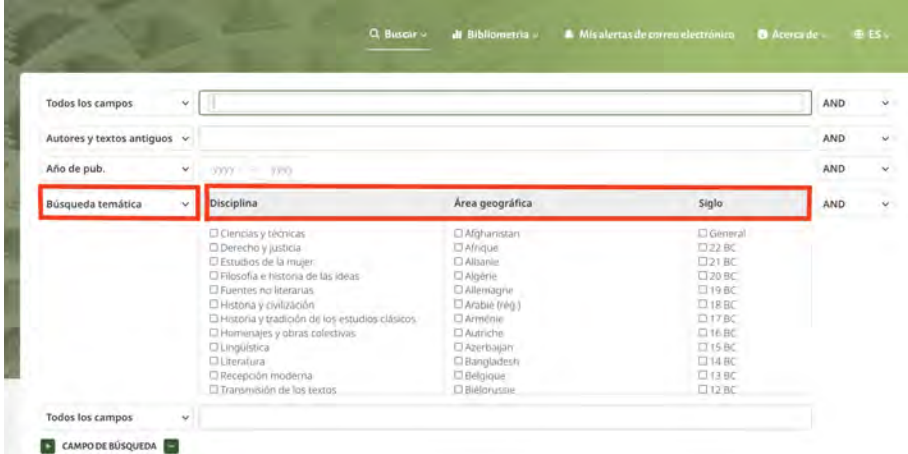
Buscar Bibliometría Mis alertas de correo electrónico Acerca de ES

Todos los campos AND

Autores y textos antiguos AND

Año de pub. yyyy – yyyy AND

Búsqueda temática

| Disciplina | Área geográfica | Siglo |
|---|---|---|
| ☐ Ciencias y técnicas | ☐ Afghanistan | ☐ General |
| ☐ Derecho y justicia | ☐ Afrique | ☐ 22 BC |
| ☐ Estudios de la mujer | ☐ Albanie | ☐ 21 BC |
| ☐ Filosofía e historia de las ideas | ☐ Algérie | ☐ 20 BC |
| ☐ Fuentes no literarias | ☐ Allemagne | ☐ 19 BC |
| ☐ Historia y civilización | ☐ Arabie (rég.) | ☐ 18 BC |
| ☐ Historia y tradición de los estudios clásicos | ☐ Arménie | ☐ 17 BC |
| ☐ Homenajes y obras colectivas | ☐ Autriche | ☐ 16 BC |
| ☐ Lingüística | ☐ Azerbaijan | ☐ 15 BC |
| ☐ Literatura | ☐ Bangladesh | ☐ 14 BC |
| ☐ Recepción moderna | ☐ Belgique | ☐ 13 BC |
| ☐ Transmisión de los textos | ☐ Biélorussie | ☐ 12 BC |

AND

Todos los campos

CAMPO DE BÚSQUEDA